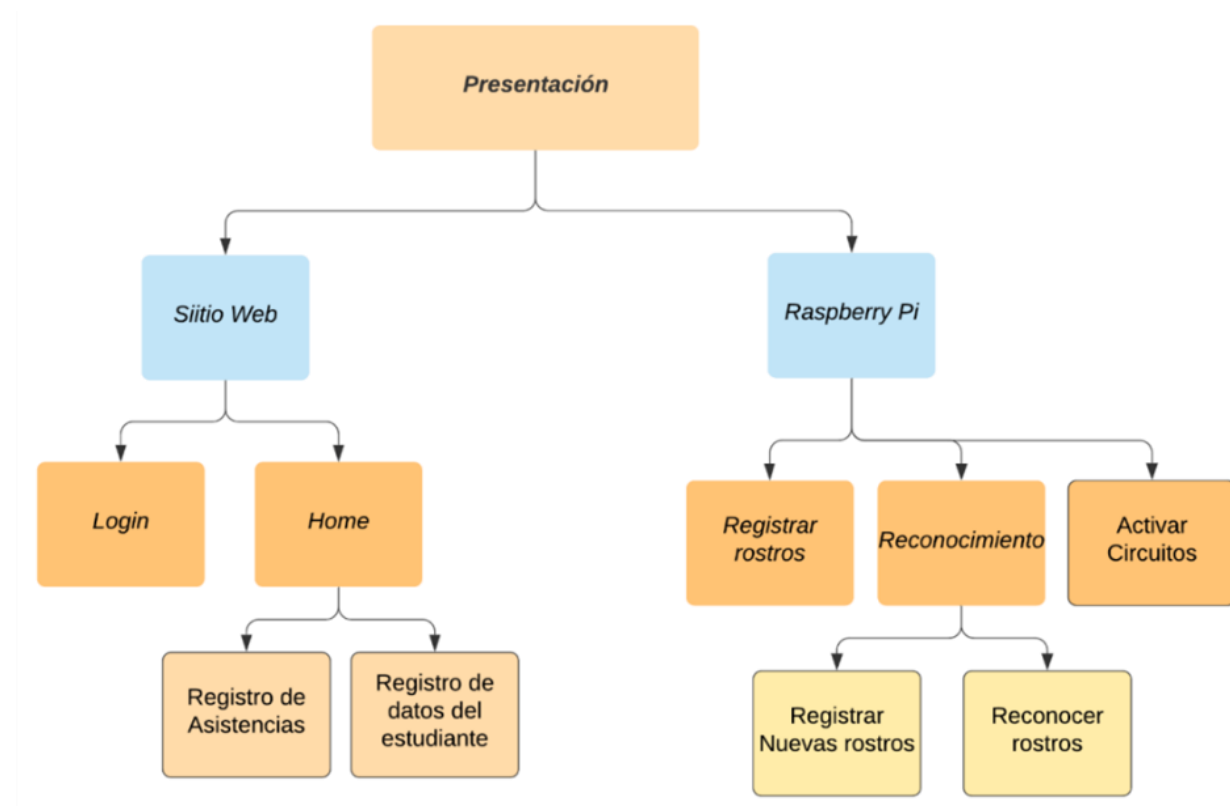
Presentación

Siitio Web

Raspberry Pi

Login

Home

Registrar rostros

Reconocimiento

Activar Circuitos

Registro de Asistencias

Registro de datos del estudiante

Registrar Nuevas rostros

Reconocer rostros